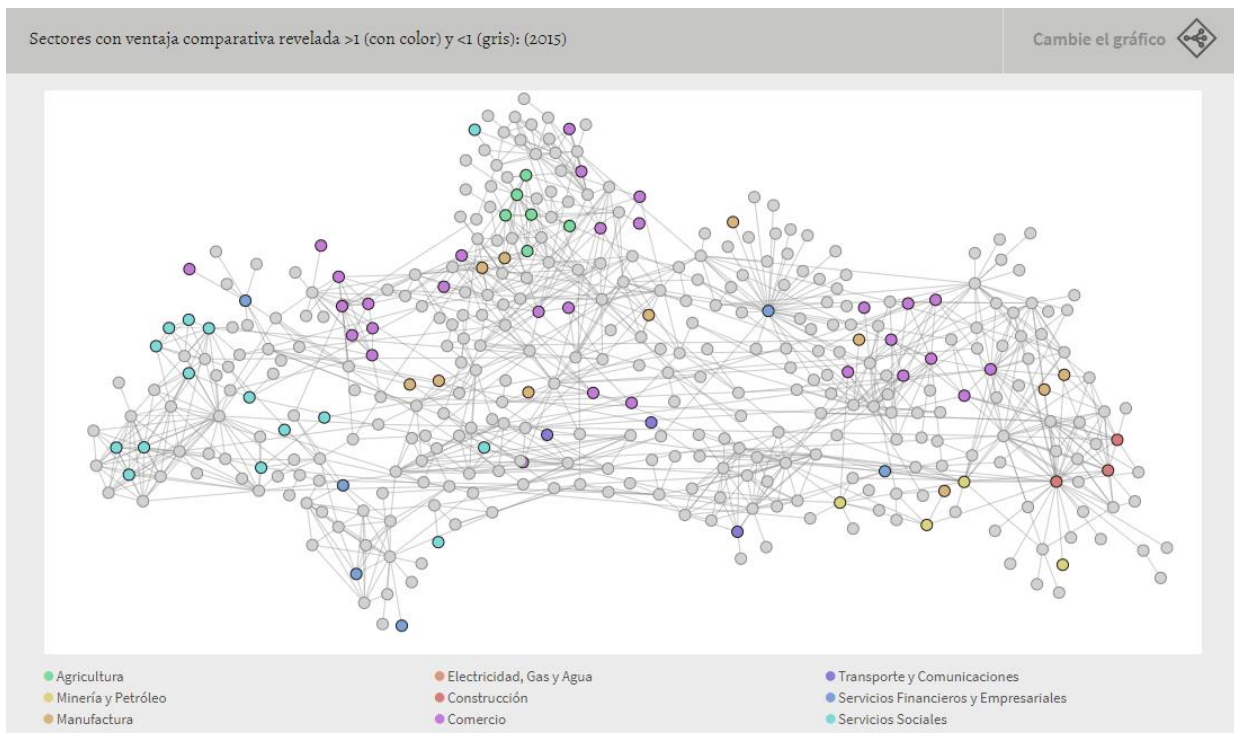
Sectores con ventaja comparativa revelada >1 (con color) y <1 (gris): (2015)

Cambie el gráfico

Agricultura
Minería y Petróleo
Manufactura

Electricidad, Gas y Agua
Construcción
Comercio

Transporte y Comunicaciones
Servicios Financieros y Empresariales
Servicios Sociales